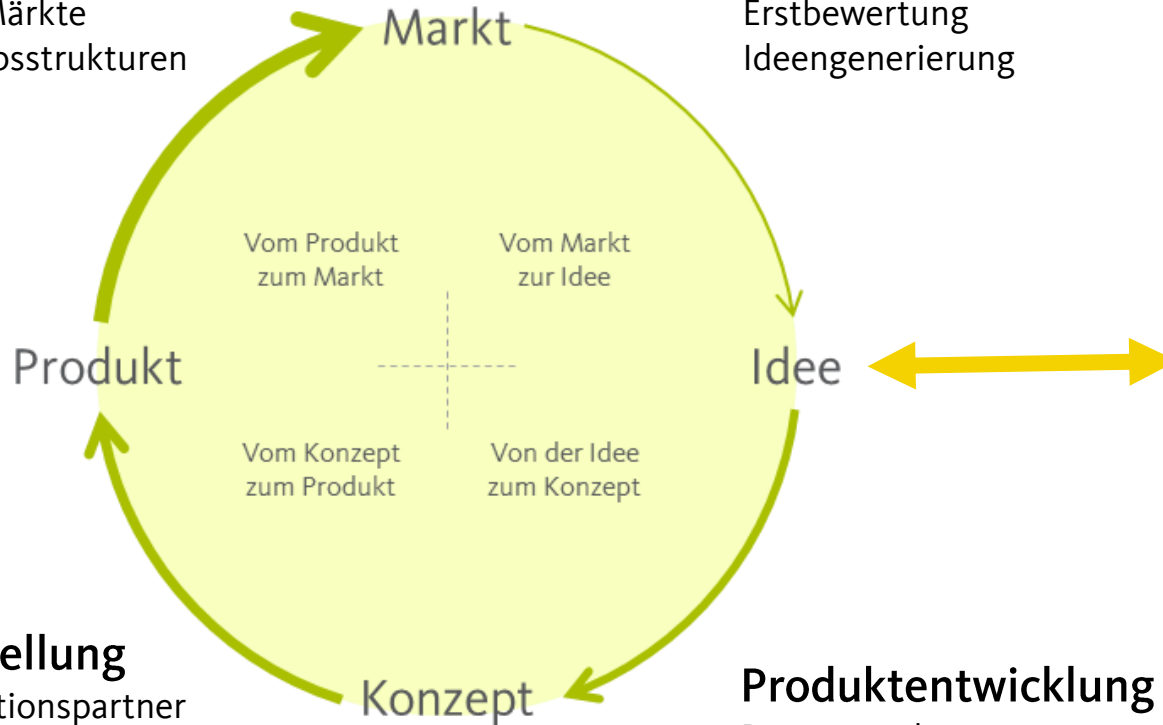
ärkte
osstrukturen

Markt

Erstbewertung
Ideengenerierung

Vom Produkt zum Markt

Vom Markt zur Idee

Produkt

Idee

Vom Konzept zum Produkt

Von der Idee zum Konzept

ellung
tionspartner

Konzept

Produktentwicklung